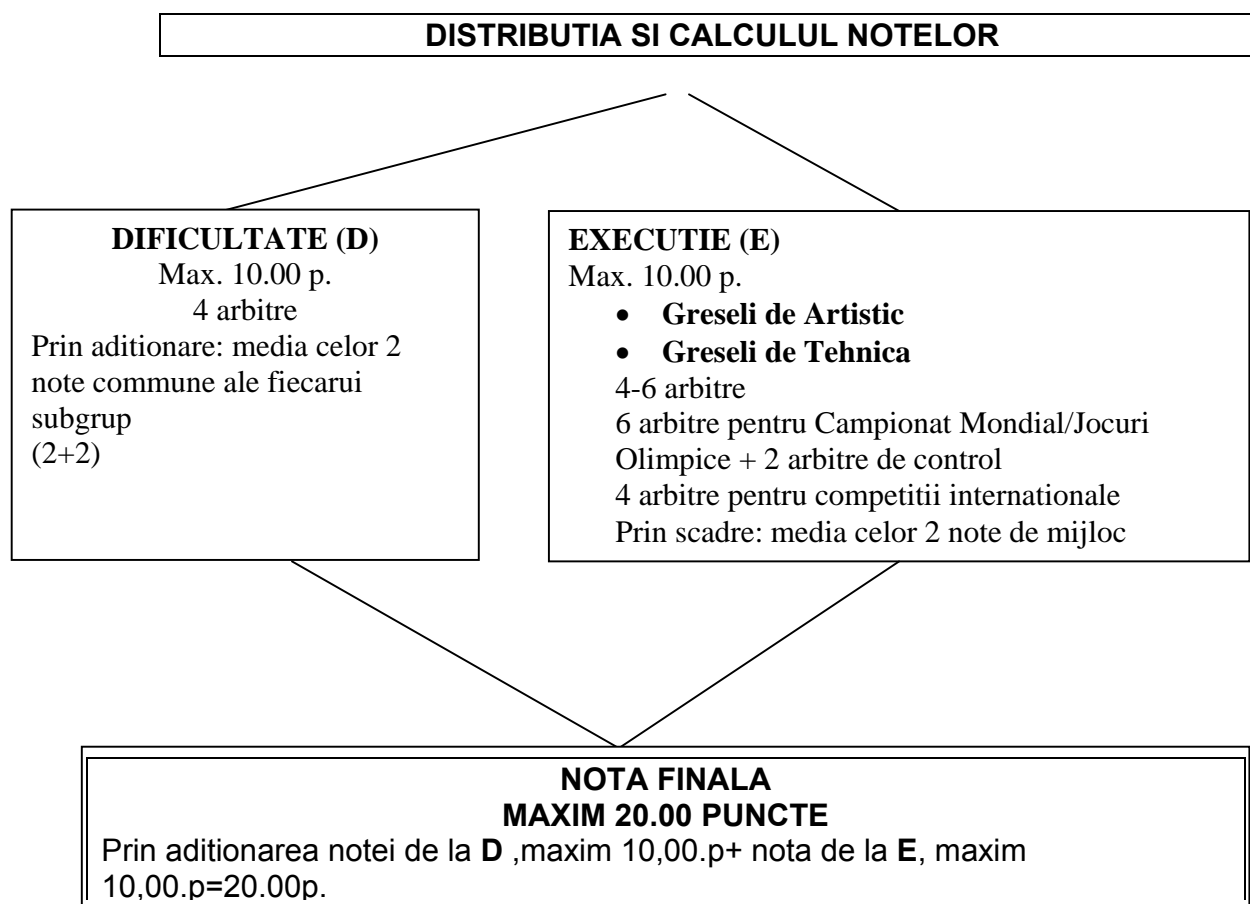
DISTRIBUTIA SI CALCULUL NOTELOR

DIFICULTATE (D)
Max. 10.00 p.
4 arbitre
Prin aditionare: media celor 2 note commune ale fiecarui subgrup
(2+2)

EXECUTIE (E)
Max. 10.00 p.
• Greseli de Artistic
• Greseli de Tehnica
4-6 arbitre
6 arbitre pentru Campionat Mondial/Jocuri Olimpice + 2 arbitre de control
4 arbitre pentru competitii internationale
Prin scadre: media celor 2 note de mijloc

NOTA FINALA
MAXIM 20.00 PUNCTE
Prin aditionarea notei de la D ,maxim 10,00.p+ nota de la E, maxim 10,00.p=20.00p.